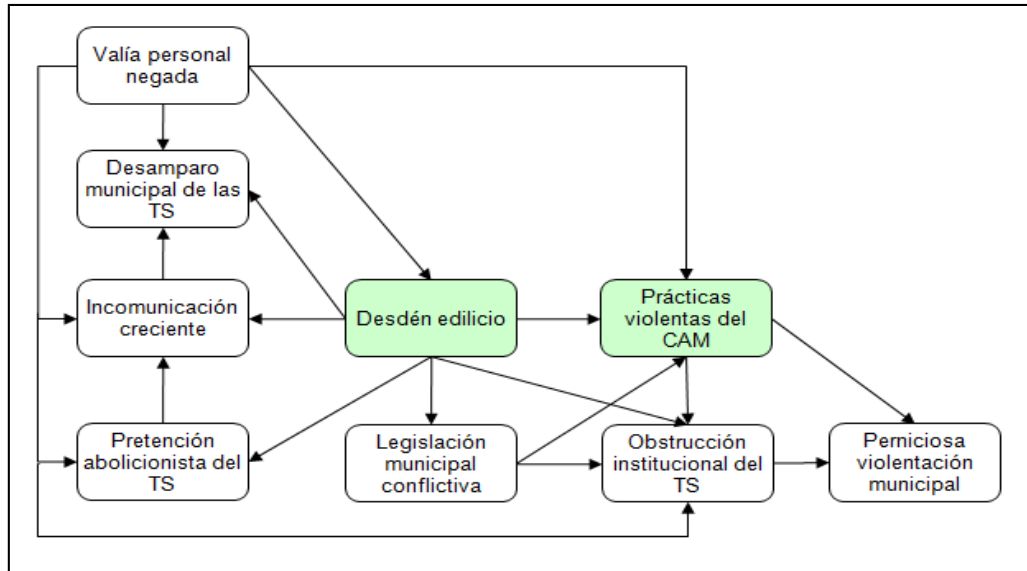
Valía personal negada

Desamparo municipal de las TS

Incomunicación creciente

Desdén edilicio

Prácticas violentas del CAM

Pretención abolicionista del TS

Legislación municipal conflictiva

Obstrucción institucional del TS

Perniciosa violentación municipal